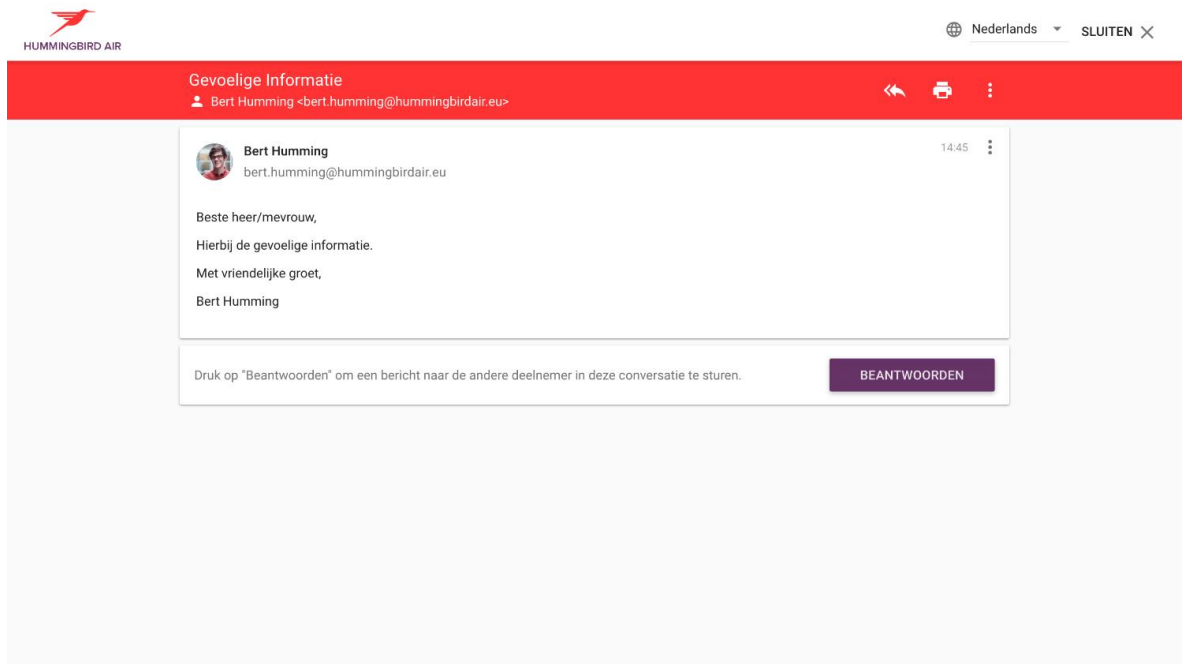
HUMMINGBIRD AIR

Nederlands SLUITEN

Gevoelige Informatie
Bert Humming <bert.humming@hummingbirdair.eu>

Bert Humming
bert.humming@hummingbirdair.eu

14:45

Beste heer/mevrouw,

Hierbij de gevoelige informatie.

Met vriendelijke groet,

Bert Humming

Druk op "Beantwoorden" om een bericht naar de andere deelnemer in deze conversatie te sturen.

BEANTWOORDEN